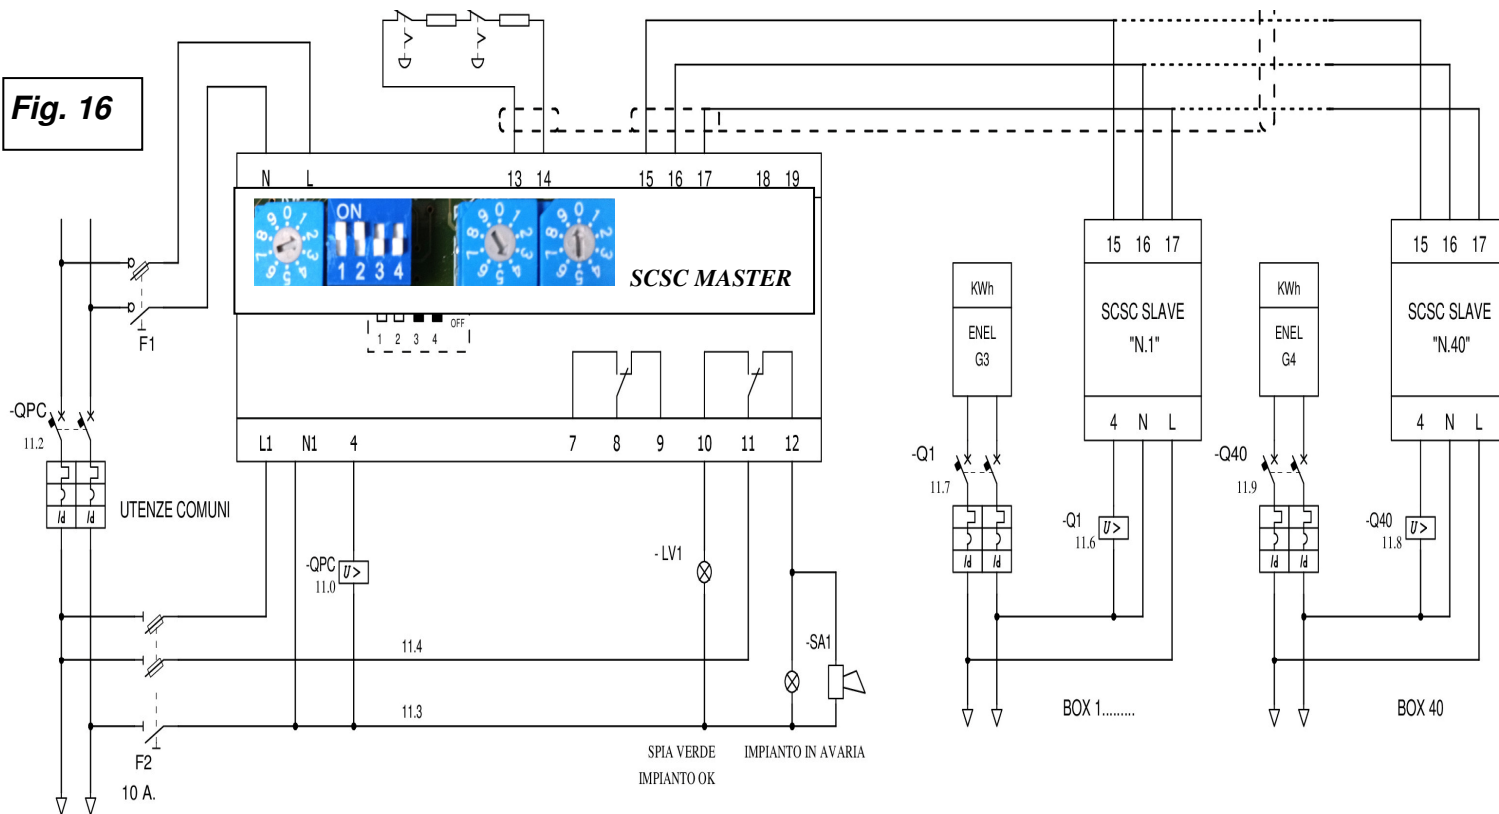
Fig. 16

N L 13 14 15 16 17 18 19

ON
1 2 3 4

SCSC MASTER

OFF
1 2 3 4

L1 N1 4 7 8 9 10 11 12

F1

-QPC
11.2

Id Id

UTENZE COMUNI

-QPC
11.0
U >

11.4

11.3

- LV1

-SA1

F2
10 A.

SPIA VERDE
IMPIANTO OK

IMPIANTO IN AVARIA

KWh
ENEL
G3

-Q1
11.7

Id Id

15 16 17
SCSC SLAVE
"N.1"
4 N L

-Q1
11.6
U >

BOX 1........

KWh
ENEL
G4

-Q40
11.9

Id Id

15 16 17
SCSC SLAVE
"N.40"
4 N L

-Q40
11.8
U >

BOX 40